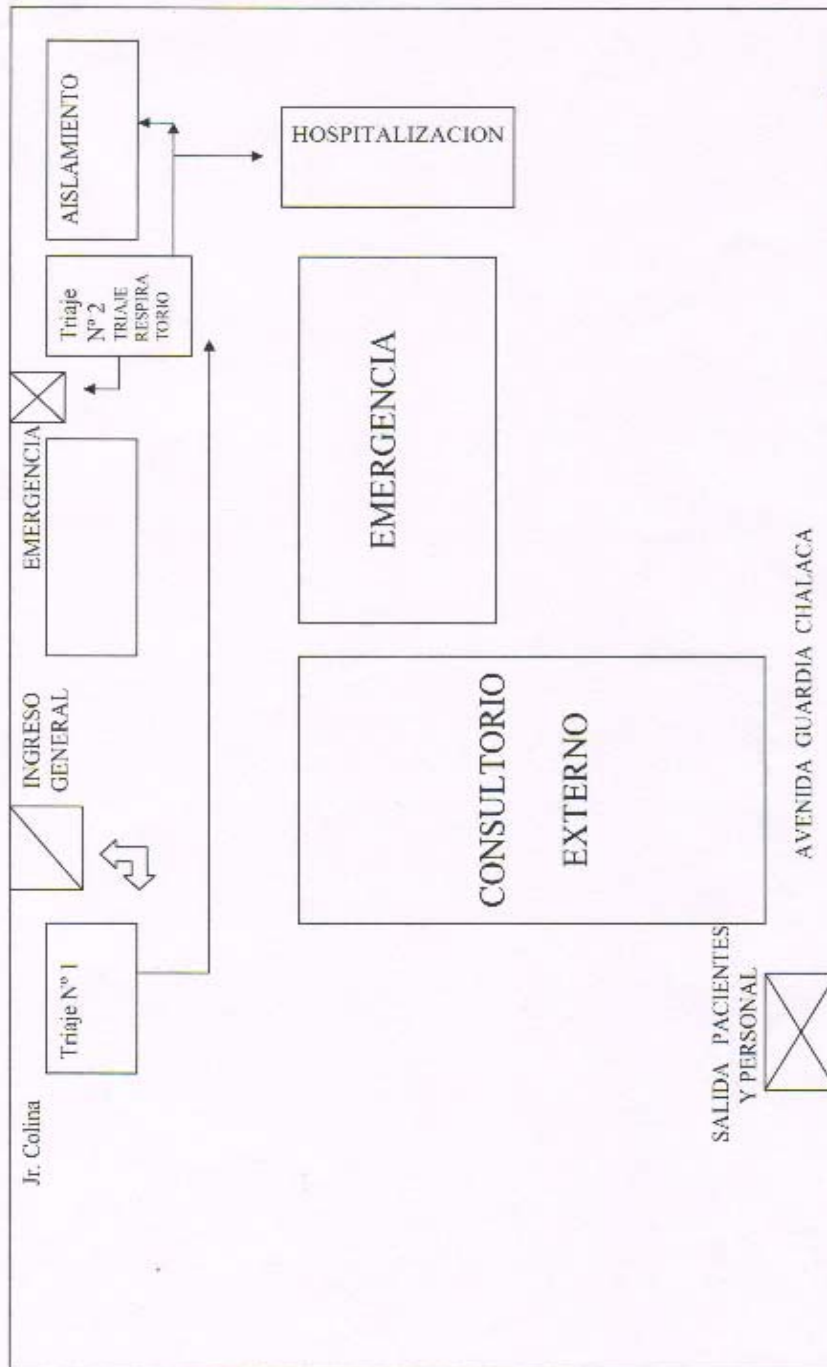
AISLAMIENTO

HOSPITALIZACION

Triaje N° 2 TRIAJE RESPIRA TORIO

EMERGENCIA

EMERGENCIA

INGRESO GENERAL

CONSULTORIO EXTERNO

Triaje N° 1

Jr. Colina

SALIDA PACIENTES Y PERSONAL

AVENIDA GUARDIA CHALACA